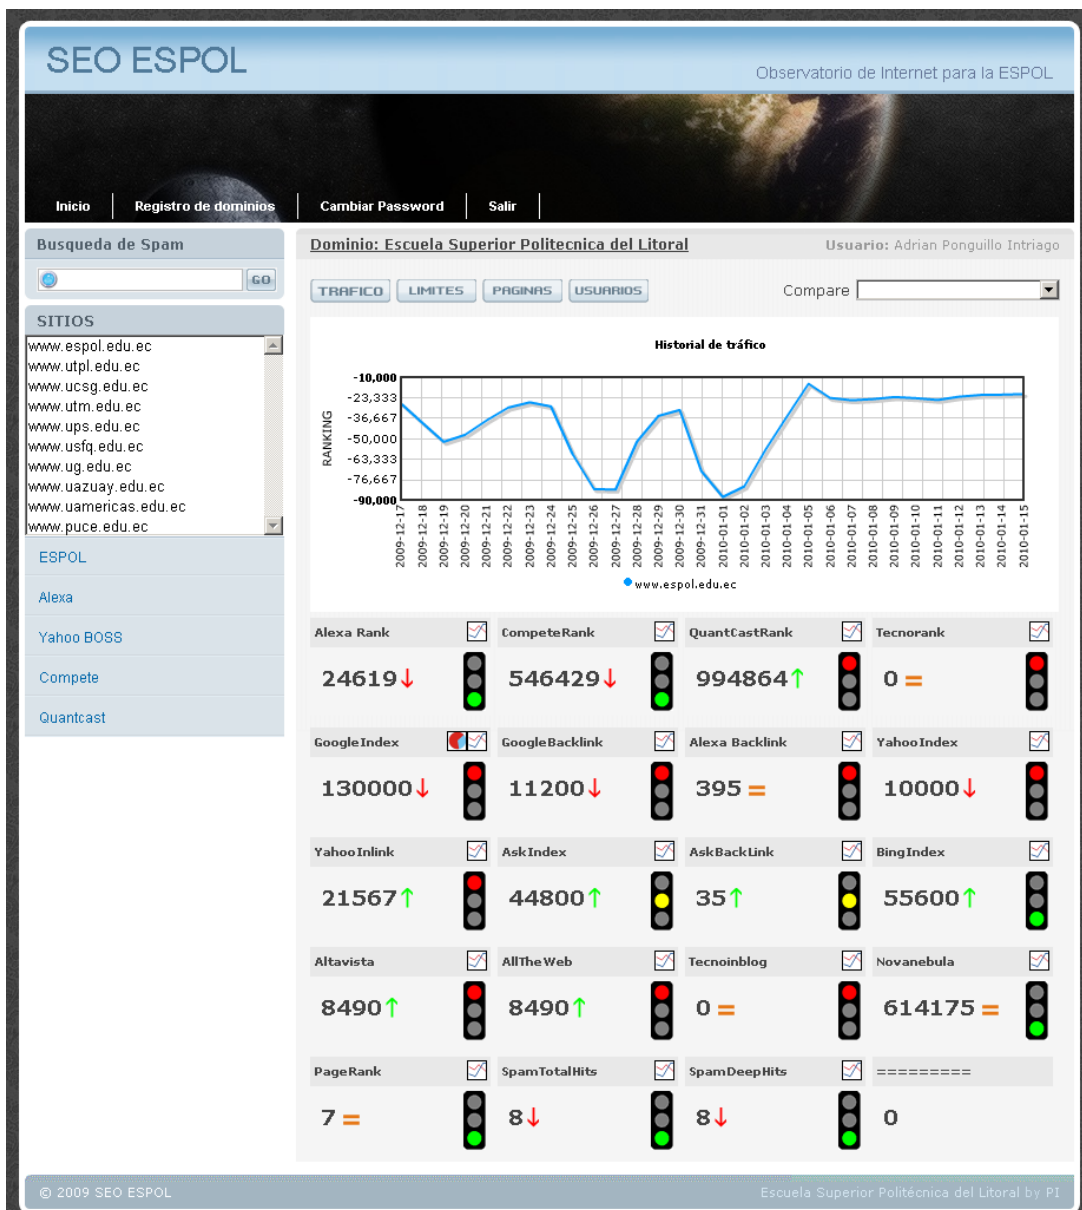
SEO ESPOL

Observatorio de Internet para la ESPOL

Inicio | Registro de dominios | Cambiar Password | Salir

Busqueda de Spam

GO

SITIOS

www.espol.edu.ec
www.utpl.edu.ec
www.ucsg.edu.ec
www.utm.edu.ec
www.ups.edu.ec
www.usfq.edu.ec
www.ug.edu.ec
www.uazuay.edu.ec
www.uamericas.edu.ec
www.puce.edu.ec

ESPOL
Alexa
Yahoo BOSS
Compete
Quantcast

Dominio: Escuela Superior Politecnica del Litoral

Usuario: Adrian Ponguillo Intriago

TRAFICO | LIMITES | PAGINAS | USUARIOS

Compare

Historial de tráfico

RANKING

-10,000
-23,333
-36,667
-50,000
-63,333
-76,667
-90,000

2009-12-17
2009-12-18
2009-12-19
2009-12-20
2009-12-21
2009-12-22
2009-12-23
2009-12-24
2009-12-25
2009-12-26
2009-12-27
2009-12-28
2009-12-29
2009-12-30
2009-12-31
2010-01-01
2010-01-02
2010-01-03
2010-01-04
2010-01-05
2010-01-06
2010-01-07
2010-01-08
2010-01-09
2010-01-10
2010-01-11
2010-01-12
2010-01-13
2010-01-14
2010-01-15

www.espol.edu.ec

| Alexa Rank | CompeteRank | QuantCastRank | Tecnorank |
|---|---|---|---|
| 24619↓ | 546429↓ | 994864↑ | 0 = |
| GoogleIndex | GoogleBacklink | Alexa Backlink | YahooIndex |
| 130000↓ | 11200↓ | 395 = | 10000↓ |
| YahooInlink | AskIndex | AskBackLink | BingIndex |
| 21567↑ | 44800↑ | 35↑ | 55600↑ |
| Altavista | AllTheWeb | Tecnoinblog | Novanebula |
| 8490↑ | 8490↑ | 0 = | 614175 = |
| PageRank | SpamTotalHits | SpamDeepHits | ========= |
| 7 = | 8↓ | 8↓ | 0 |

© 2009 SEO ESPOL

Escuela Superior Politécnica del Litoral by PI